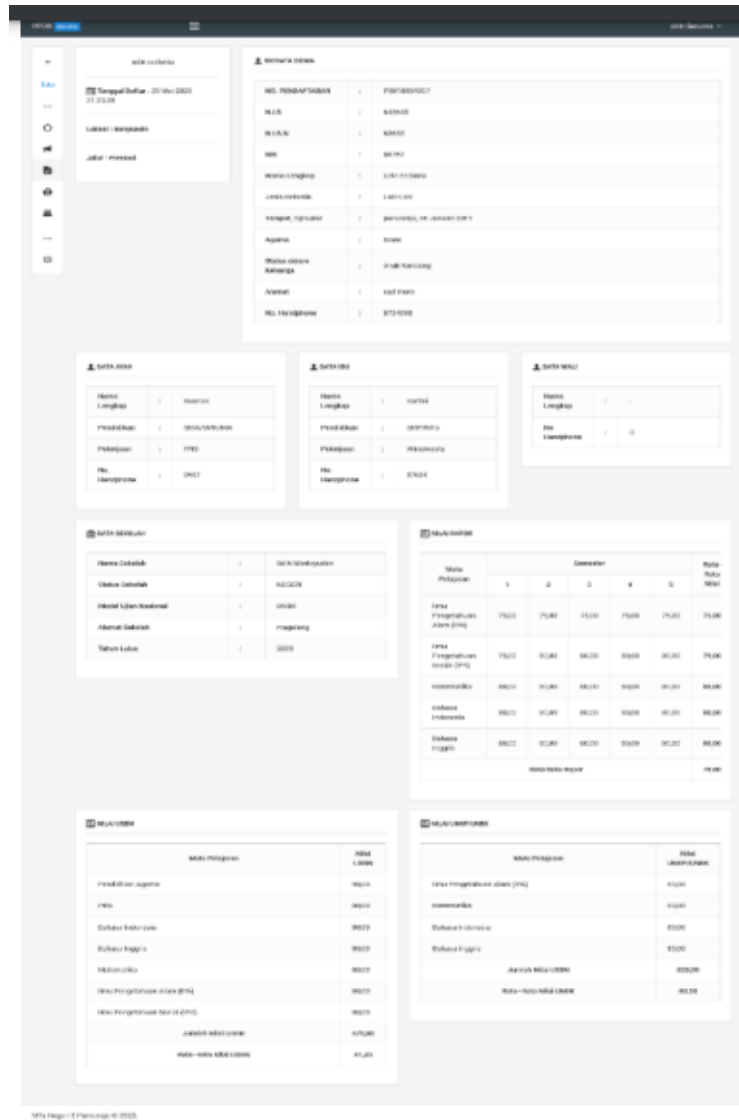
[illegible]

Tanggal Daftar : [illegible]

Lokasi : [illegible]

Jalur : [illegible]

BIODATA SISWA

| NO. PENDAFTARAN | : | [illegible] |
|---|---|---|
| NISN | : | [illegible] |
| NIS | : | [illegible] |
| NIK | : | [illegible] |
| Nama Lengkap | : | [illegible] |
| Jenis Kelamin | : | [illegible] |
| Tempat, Tgl Lahir | : | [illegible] |
| Agama | : | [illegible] |
| Status dalam Keluarga | : | Anak Kandung |
| Alamat | : | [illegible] |
| No. Handphone | : | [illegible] |

DATA AYAH

| Nama Lengkap | : | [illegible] |
|---|---|---|
| Pendidikan | : | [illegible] |
| Pekerjaan | : | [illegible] |
| No. Handphone | : | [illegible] |

DATA IBU

| Nama Lengkap | : | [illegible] |
|---|---|---|
| Pendidikan | : | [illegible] |
| Pekerjaan | : | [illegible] |
| No. Handphone | : | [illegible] |

DATA WALI

| Nama Lengkap | : | - |
|---|---|---|
| No. Handphone | : | 0 |

DATA SEKOLAH

| Nama Sekolah | : | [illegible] |
|---|---|---|
| Status Sekolah | : | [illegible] |
| Model Ujian Nasional | : | UNBK |
| Alamat Sekolah | : | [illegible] |
| Tahun Lulus | : | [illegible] |

NILAI RAPOR

| Mata Pelajaran | 1 | 2 | 3 | 4 | 5 | Rata-Rata Nilai |
|---|---|---|---|---|---|---|
| Ilmu Pengetahuan Alam (IPA) | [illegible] | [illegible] | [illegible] | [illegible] | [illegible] | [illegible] |
| Ilmu Pengetahuan Sosial (IPS) | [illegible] | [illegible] | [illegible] | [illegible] | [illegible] | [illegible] |
| Matematika | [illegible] | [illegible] | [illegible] | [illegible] | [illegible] | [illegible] |
| Bahasa Indonesia | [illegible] | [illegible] | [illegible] | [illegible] | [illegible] | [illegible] |
| Bahasa Inggris | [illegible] | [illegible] | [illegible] | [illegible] | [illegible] | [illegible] |
| Rata-Rata Rapor | | | | | | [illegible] |

NILAI USBN

| Mata Pelajaran | Nilai USBN |
|---|---|
| Pendidikan Agama | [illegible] |
| PKN | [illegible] |
| Bahasa Indonesia | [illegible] |
| Bahasa Inggris | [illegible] |
| Matematika | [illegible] |
| Ilmu Pengetahuan Alam (IPA) | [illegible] |
| Ilmu Pengetahuan Sosial (IPS) | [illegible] |
| Jumlah Nilai USBN | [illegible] |
| Rata-rata Nilai USBN | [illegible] |

NILAI UNBK/UNKP

| Mata Pelajaran | Nilai UNBK/UNKP |
|---|---|
| Ilmu Pengetahuan Alam (IPA) | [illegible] |
| Matematika | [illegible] |
| Bahasa Indonesia | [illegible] |
| Bahasa Inggris | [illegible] |
| Jumlah Nilai UNBK | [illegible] |
| Rata-rata Nilai UNBK | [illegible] |

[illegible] © 2020.